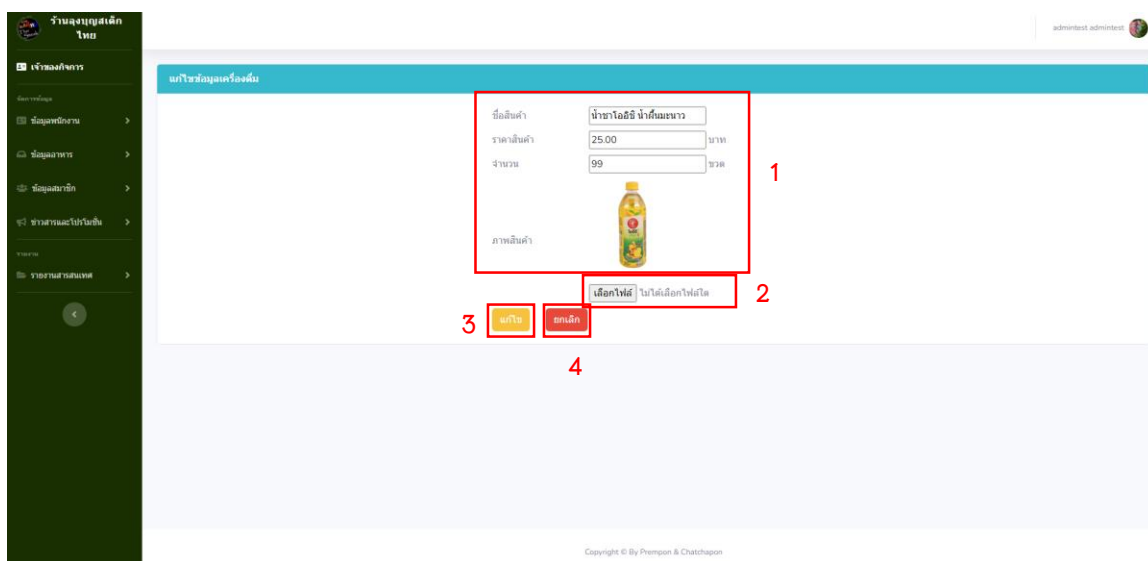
ร้านลุงบุญสเต็กไทย

เจ้าของกิจการ

จัดการข้อมูล

ข้อมูลพนักงาน

ข้อมูลอาหาร

ข้อมูลสมาชิก

ข่าวสารและโปรโมชั่น

รายงาน

รายงานสารสนเทศ

admintest admintest

แก้ไขข้อมูลเครื่องดื่ม

ชื่อสินค้า น้ำชาโออิชิ น้ำผึ้งมะนาว

ราคาสินค้า 25.00 บาท

จำนวน 99 ขวด

ภาพสินค้า

1

เลือกไฟล์ ไม่ได้เลือกไฟล์ใด

2

3 แก้ไข

ยกเลิก

4

Copyright © By Prempon & Chatchapon